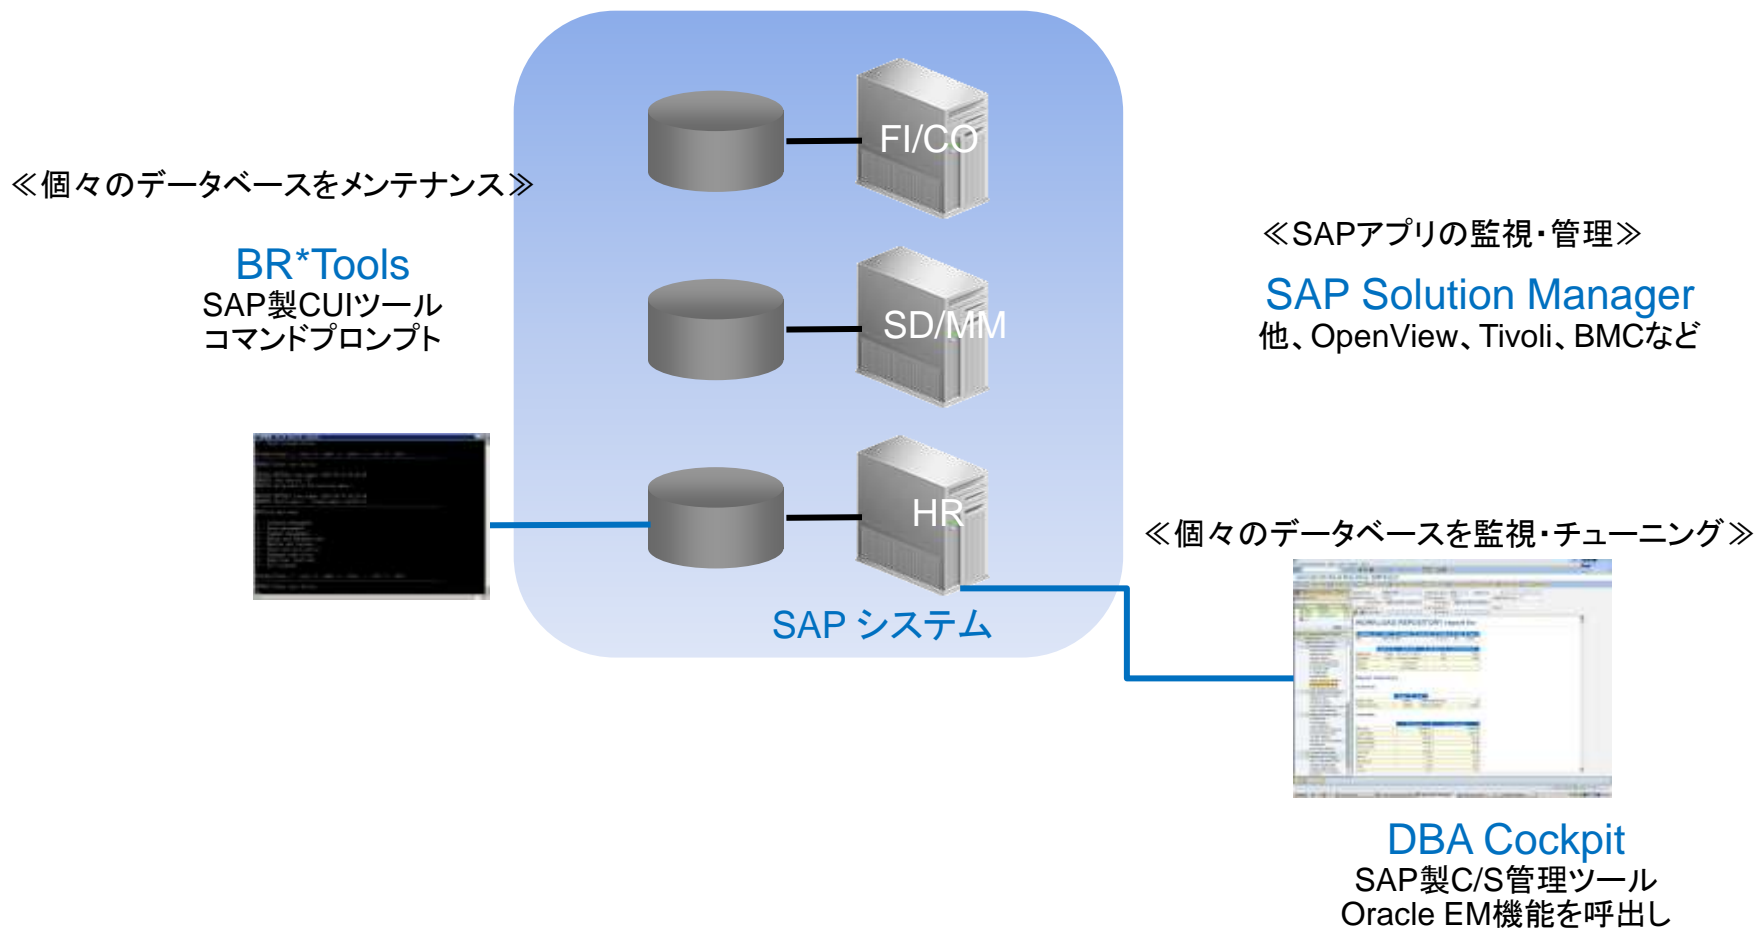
≪個々のデータベースをメンテナンス≫

BR*Tools
SAP製CUIツール
コマンドプロンプト

FI/CO

SD/MM

HR

SAP システム

≪SAPアプリの監視・管理≫

SAP Solution Manager
他、OpenView、Tivoli、BMCなど

≪個々のデータベースを監視・チューニング≫

DBA Cockpit
SAP製C/S管理ツール
Oracle EM機能を呼出し